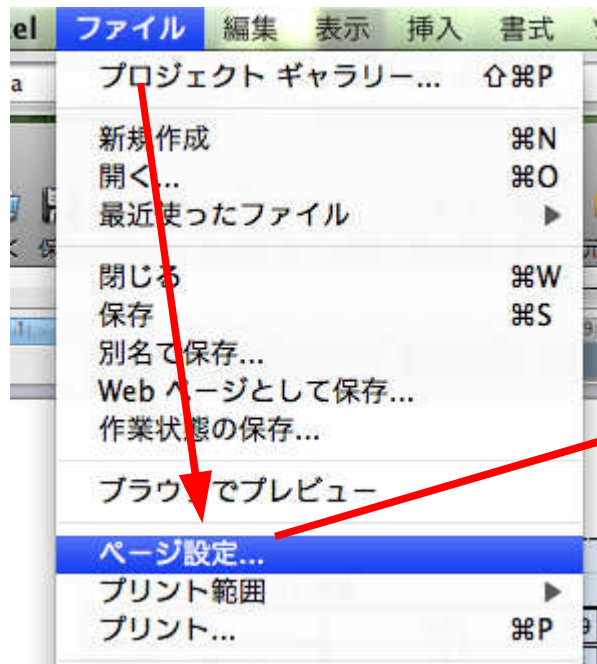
el ファイル 編集 表示 挿入 書式

a

プロジェクト ギャラリー... ⇧⌘P

新規作成 ⌘N
開く... ⌘O
最近使ったファイル ▶

閉じる ⌘W
保存 ⌘S
別名で保存...
Web ページとして保存...
作業状態の保存...

ブラウザでプレビュー

ページ設定...
プリント範囲 ▶
プリント... ⌘P